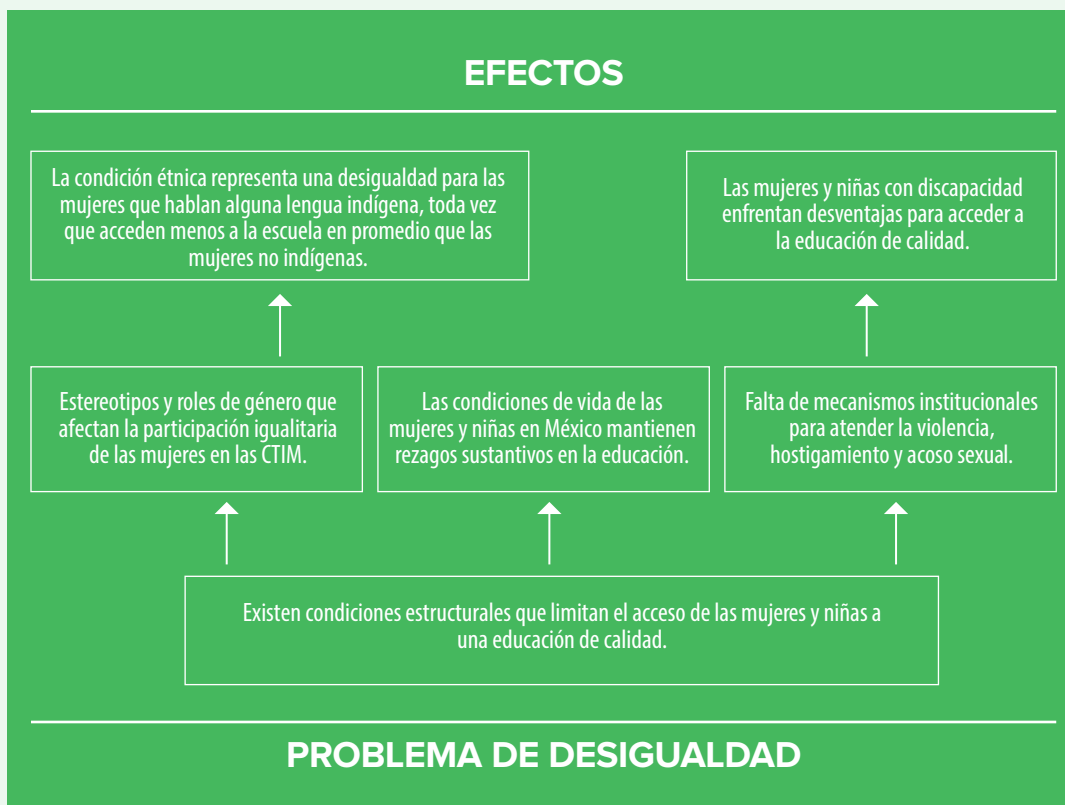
EFECTOS

La condición étnica representa una desigualdad para las mujeres que hablan alguna lengua indígena, toda vez que acceden menos a la escuela en promedio que las mujeres no indígenas.

Las mujeres y niñas con discapacidad enfrentan desventajas para acceder a la educación de calidad.

Estereotipos y roles de género que afectan la participación igualitaria de las mujeres en las CTIM.

Las condiciones de vida de las mujeres y niñas en México mantienen rezagos sustantivos en la educación.

Falta de mecanismos institucionales para atender la violencia, hostigamiento y acoso sexual.

Existen condiciones estructurales que limitan el acceso de las mujeres y niñas a una educación de calidad.

PROBLEMA DE DESIGUALDAD